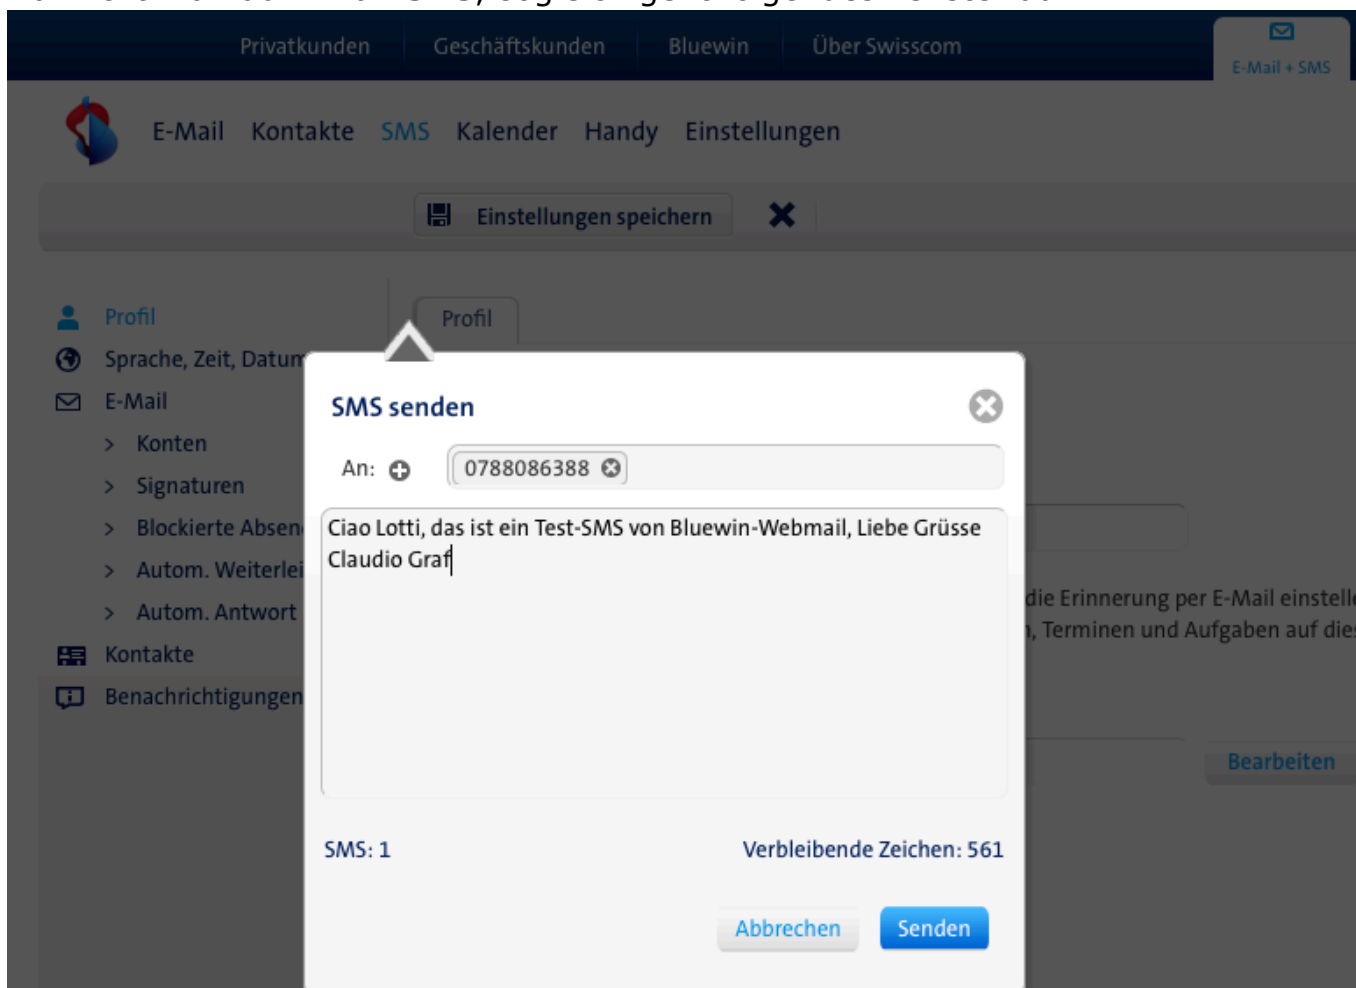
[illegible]

Privatkunden Geschäftskunden Bluewin Über Swisscom

E-Mail + SMS

E-Mail Kontakte SMS Kalender Handy Einstellungen

Einstellungen speichern

Profil
Sprache, Zeit, Datum
E-Mail
Konten
Signaturen
Blockierte Absen
Autom. Weiterlei
Autom. Antwort
Kontakte
Benachrichtigungen

Profil

die Erinnerung per E-Mail einstell
, Terminen und Aufgaben auf die

Bearbeiten

SMS senden

An: 0788086388

Ciao Lotti, das ist ein Test-SMS von Bluewin-Webmail, Liebe Grüsse Claudio Graf

SMS: 1

Verbleibende Zeichen: 561

Abbrechen Senden